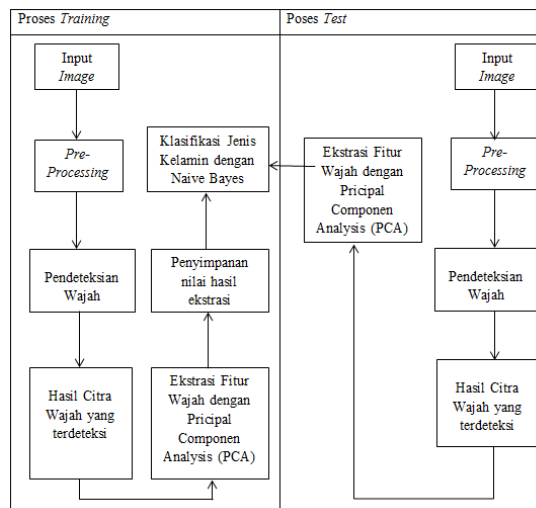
Proses Training

Input Image

Pre-Processing

Pendeteksian Wajah

Hasil Citra Wajah yang terdeteksi

Ekstrasi Fitur Wajah dengan Pricipal Componen Analysis (PCA)

Penyimpanan nilai hasil ekstrasi

Klasifikasi Jenis Kelamin dengan Naive Bayes

Proses Test

Ekstrasi Fitur Wajah dengan Pricipal Componen Analysis (PCA)

Input Image

Pre-Processing

Pendeteksian Wajah

Hasil Citra Wajah yang terdeteksi